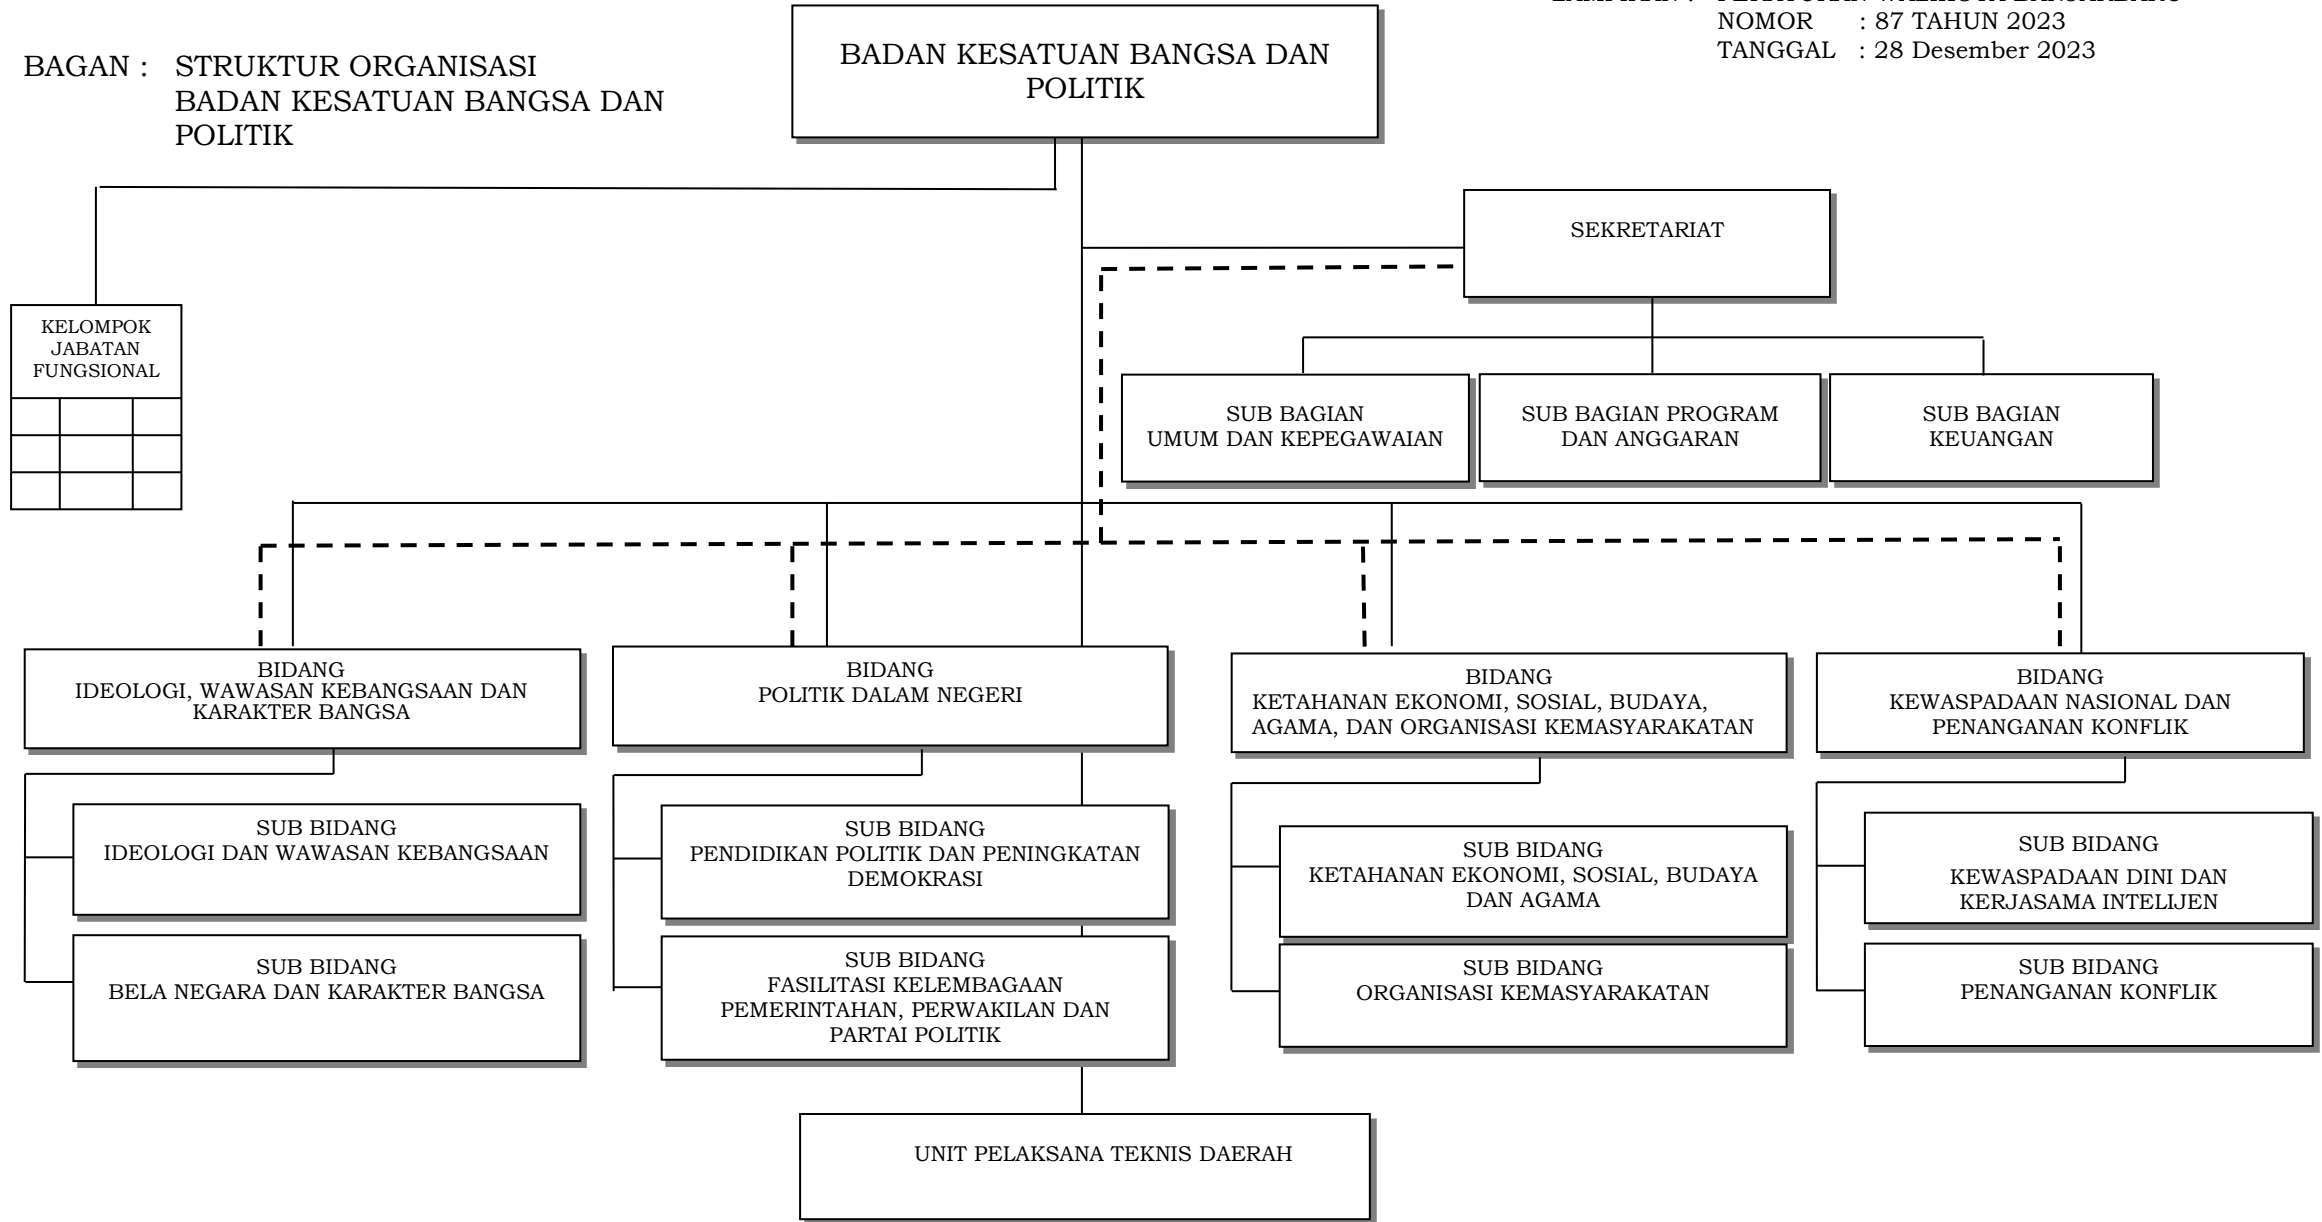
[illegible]
NOMOR : 87 TAHUN 2023
TANGGAL : 28 Desember 2023

BAGAN : STRUKTUR ORGANISASI BADAN KESATUAN BANGSA DAN POLITIK

BADAN KESATUAN BANGSA DAN POLITIK

SEKRETARIAT

KELOMPOK JABATAN FUNGSIONAL

SUB BAGIAN UMUM DAN KEPEGAWAIAN

SUB BAGIAN PROGRAM DAN ANGGARAN

SUB BAGIAN KEUANGAN

BIDANG IDEOLOGI, WAWASAN KEBANGSAAN DAN KARAKTER BANGSA

BIDANG POLITIK DALAM NEGERI

BIDANG KETAHANAN EKONOMI, SOSIAL, BUDAYA, AGAMA, DAN ORGANISASI KEMASYARAKATAN

BIDANG KEWASPADAAN NASIONAL DAN PENANGANAN KONFLIK

SUB BIDANG IDEOLOGI DAN WAWASAN KEBANGSAAN

SUB BIDANG BELA NEGARA DAN KARAKTER BANGSA

SUB BIDANG PENDIDIKAN POLITIK DAN PENINGKATAN DEMOKRASI

SUB BIDANG FASILITASI KELEMBAGAAN PEMERINTAHAN, PERWAKILAN DAN PARTAI POLITIK

SUB BIDANG KETAHANAN EKONOMI, SOSIAL, BUDAYA DAN AGAMA

SUB BIDANG ORGANISASI KEMASYARAKATAN

SUB BIDANG KEWASPADAAN DINI DAN KERJASAMA INTELIJEN

SUB BIDANG PENANGANAN KONFLIK

UNIT PELAKSANA TEKNIS DAERAH